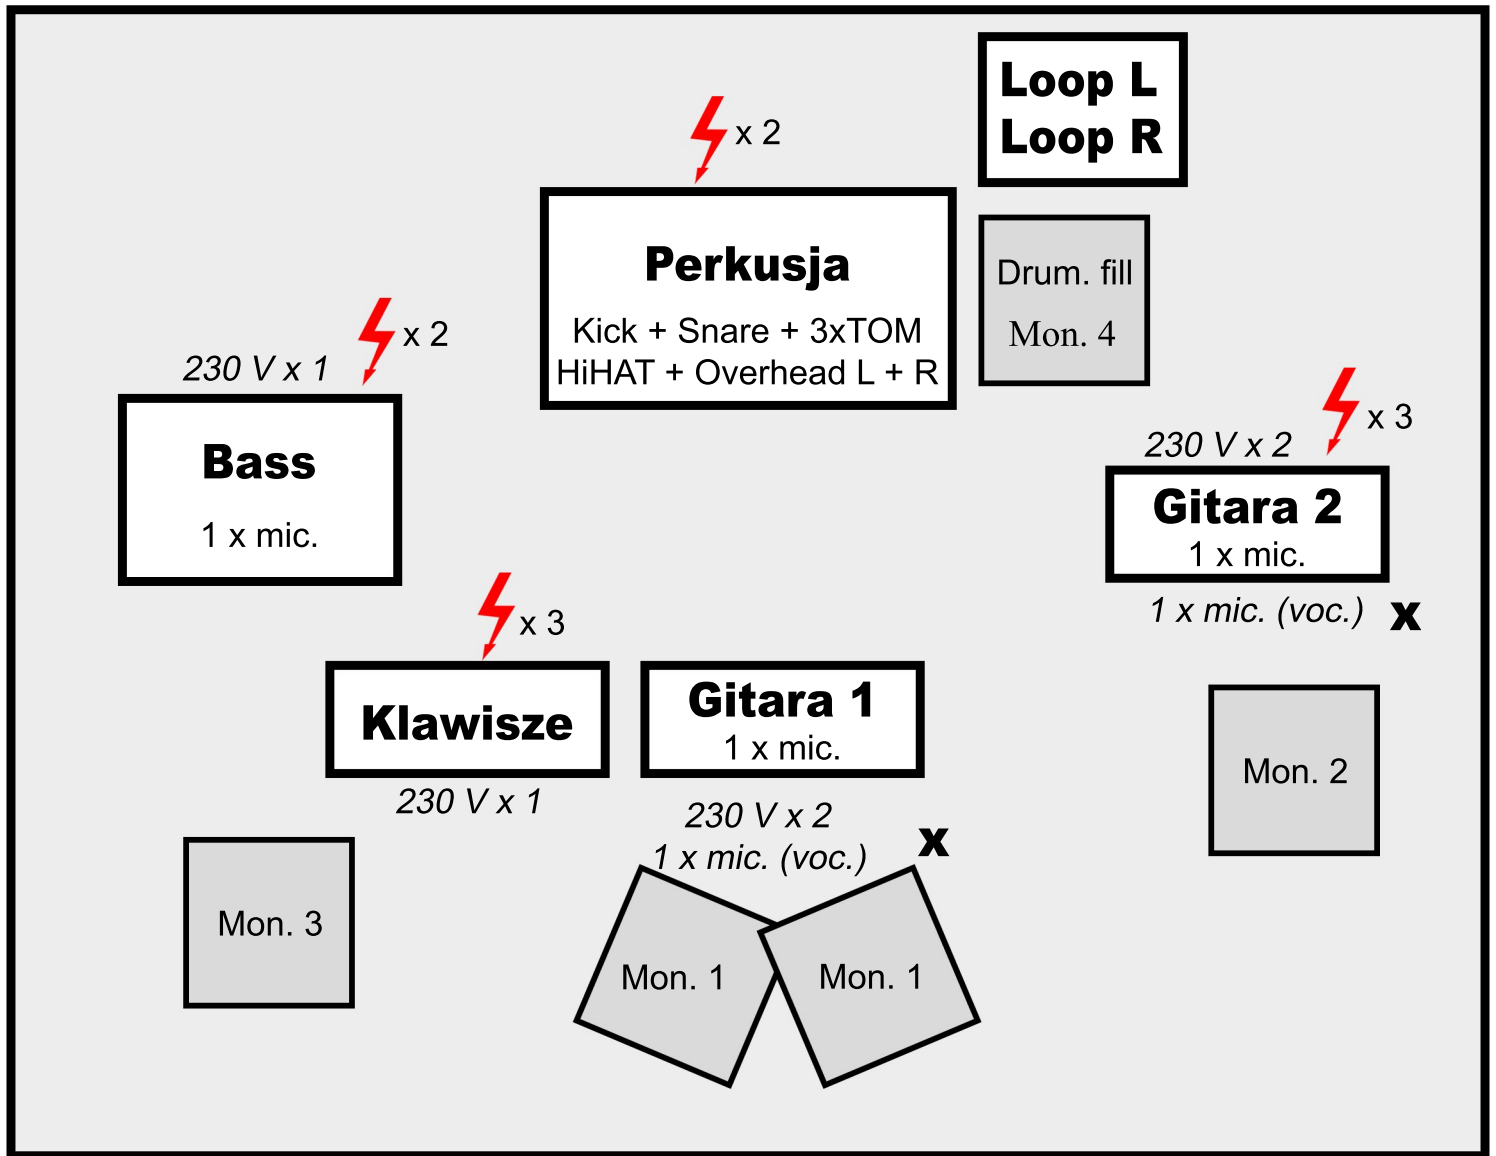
Loop L
Loop R

x 2

Perkusja

Kick + Snare + 3xTOM
HiHAT + Overhead L + R

Drum. fill
Mon. 4

x 2
230 V x 1

Bass

1 x mic.

x 3
230 V x 2

Gitara 2
1 x mic.

1 x mic. (voc.) x

x 3

Klawisze

230 V x 1

Gitara 1
1 x mic.

230 V x 2
1 x mic. (voc.) x

Mon. 2

Mon. 3

Mon. 1

Mon. 1